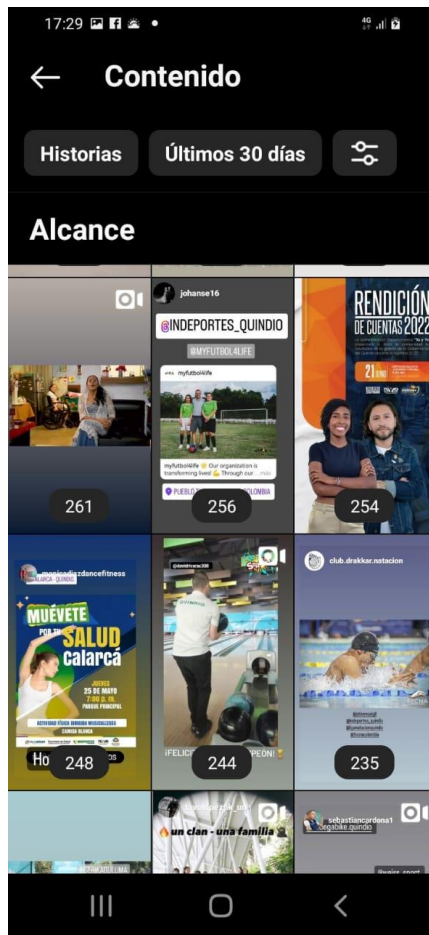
17:29

Contenido

Historias

Últimos 30 días

Alcance

261

johanse16

@INDEPORTES_QUINDIO

@MYFUTBOL4LIFE

myfutbol4life

myfutbol4life Our organization is transforming lives! Through our más

PUEBLO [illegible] COLOMBIA

256

RENDICIÓN DE CUENTAS 2022

21

254

monicadiazdancefitness

CALARCÁ - QUINDÍO

MUÉVETE POR TU SALUD calarcá

JUEVES 25 DE MAYO 7:00 P.M. PARQUE PRINCIPAL

ACTIVIDAD FÍSICA DIRIGIDA MUSICALIZADA

CAMISA BLANCA

Ho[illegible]

248

¡FELICI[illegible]PEON!

244

club.drakkar.natacion

235

un clan - una familia

sebastiancardona1

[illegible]

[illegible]